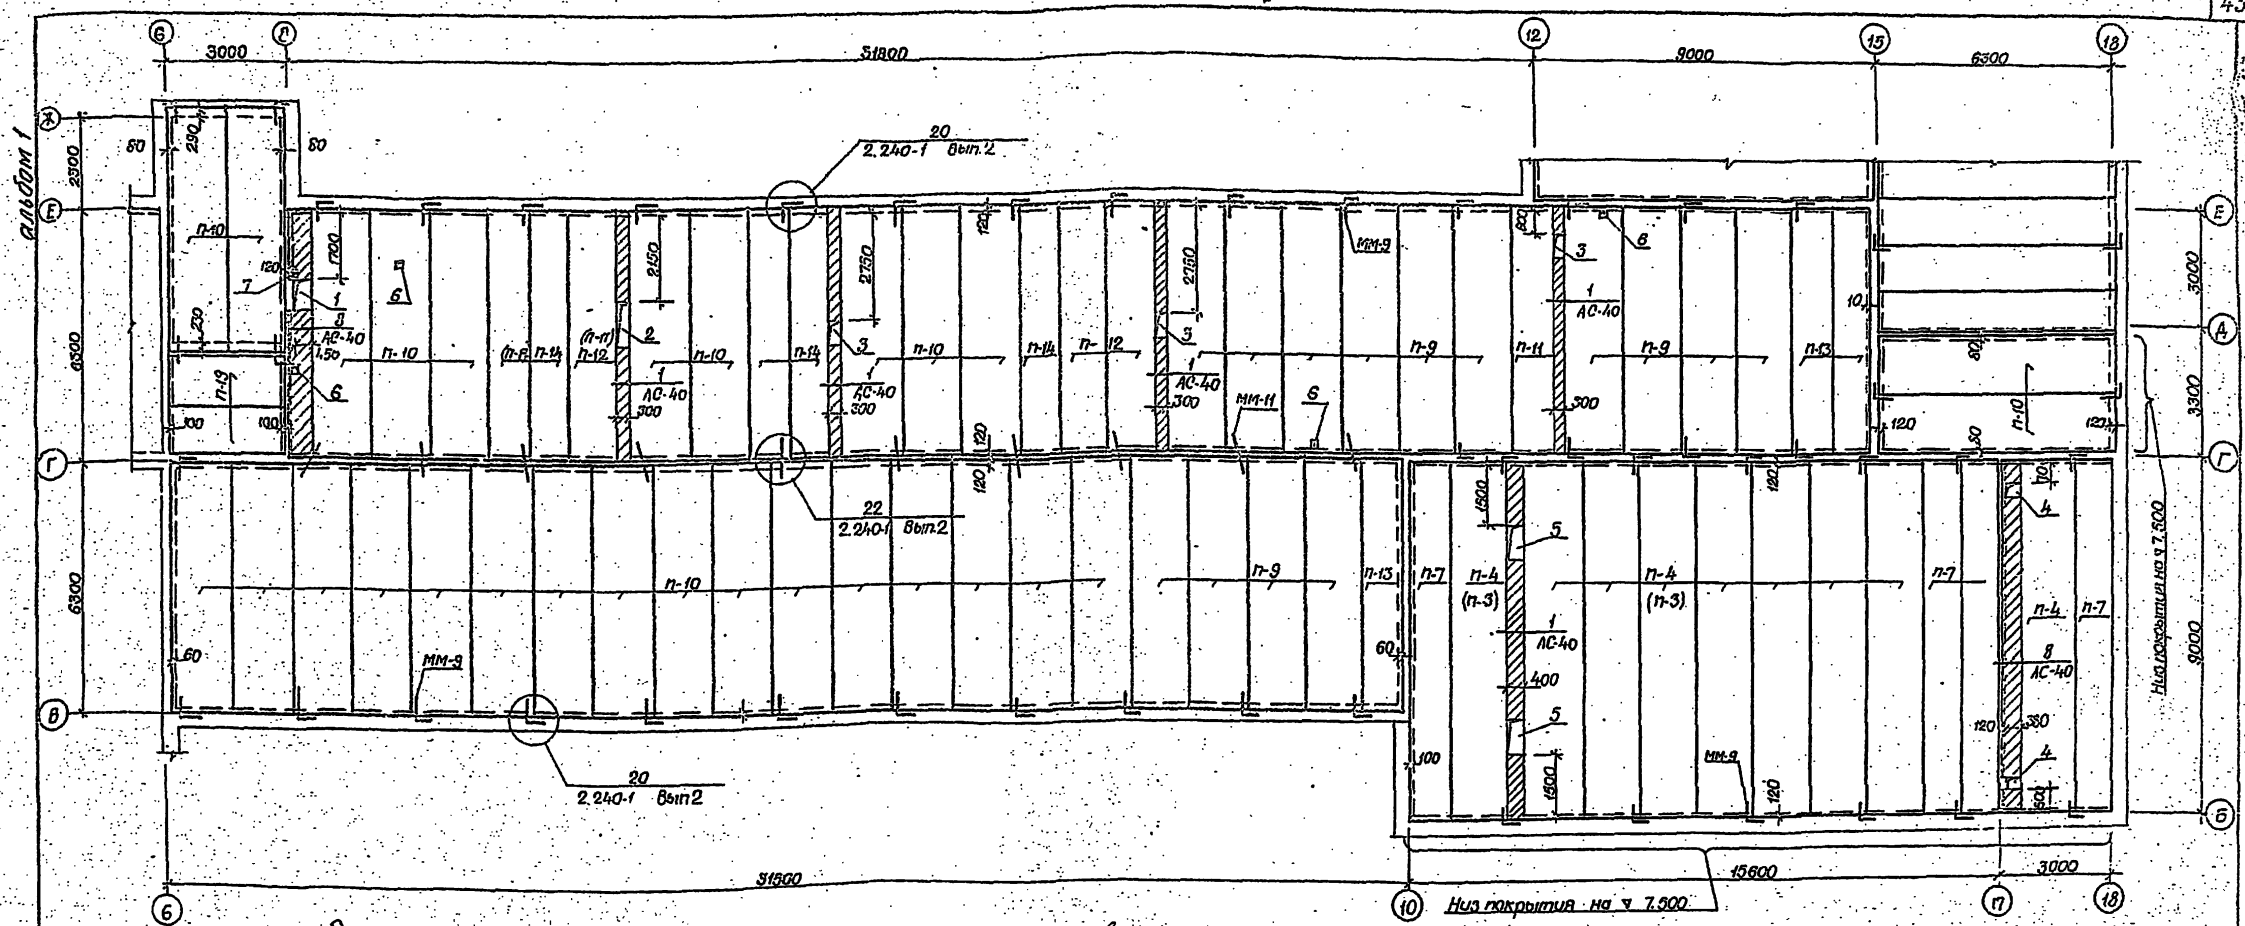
43

альбом 1

6 7 12 15 18

3000 31800 9000 6300

Ж Е Г В Б А

2900 6500 6300 3000 3300 9000

80 290 80

20
2.240-1 вып.2

п-10 120 1200 7 1 8 АС-40 150 6 п-19 100 100 б

2150 2 (п-11) п-12 (п-8) п-14 п-10 1 АС-40 300

2750 3 п-14 п-10 1 АС-40 300 120

2750 3 п-14 п-12 1 АС-40 300 ММ-11 б ММ-9

800 3 6 1 АС-40 п-9 п-11 п-9 300 п-13 10 80 п-10 120 120 50

22
2.240-1 вып.2

п-10 п-9 п-13 п-7 п-4 (п-3) п-4 (п-3) п-7 п-4 п-7

60 ММ-9 60 120 120

1500 5 1 АС-40 400 5 1500 100 ММ-9 120

4 8 АС-40 120 350 4 50 10

20
2.240-1 вып2

Низ покрытия на ∇ 7.500

31500 15600 3000

6 10 17 18

Низ покрытия на ∇ 7.500